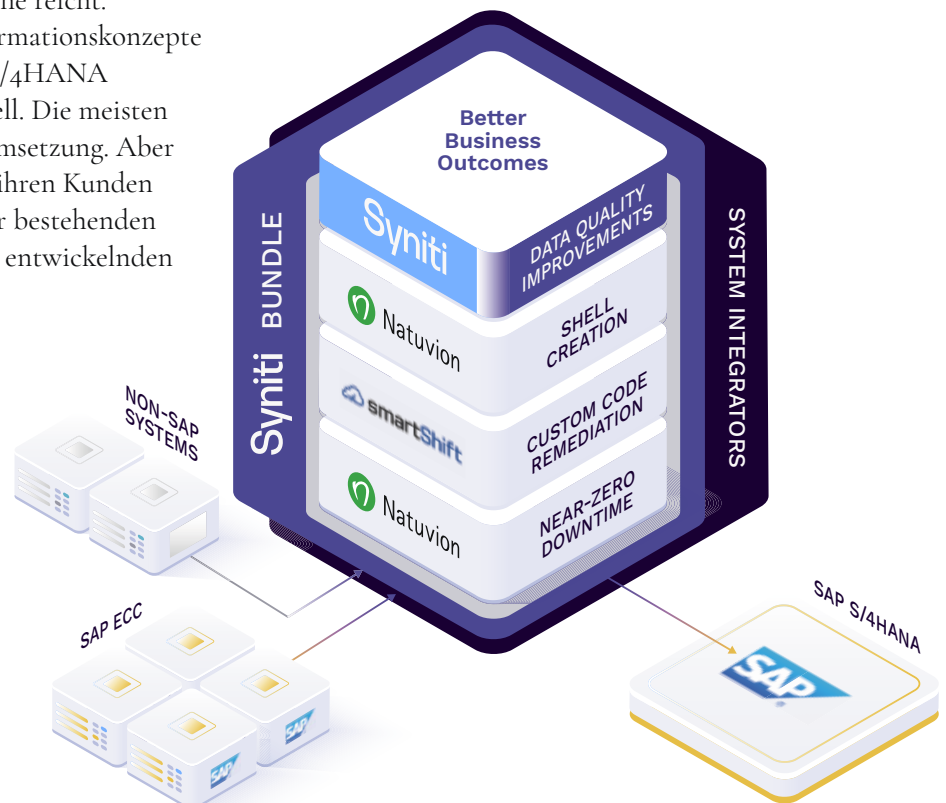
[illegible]ne reicht.
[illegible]rmationskonzepte
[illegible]/4HANA
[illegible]ell. Die meisten
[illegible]msetzung. Aber
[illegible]ihren Kunden
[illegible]r bestehenden
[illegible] entwickelnden

Better Business Outcomes

Syniti

DATA QUALITY IMPROVEMENTS

Syniti BUNDLE

SYSTEM INTEGRATORS

Natuvion

SHELL CREATION

smartShift

CUSTOM CODE REMEDIATION

Natuvion

NEAR-ZERO DOWNTIME

NON-SAP SYSTEMS

SAP ECC

SAP

SAP

SAP S/4HANA

SAP